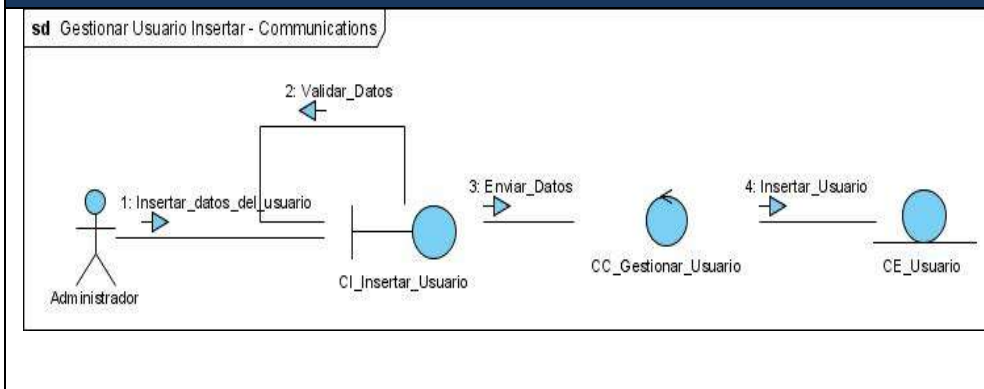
sd Gestionar Usuario Insertar - Communications

2: Validar_Datos

1: Insertar_datos_del_usuario

3: Enviar_Datos

4: Insertar_Usuario

Administrador

CI_Insertar_Usuario

CC_Gestionar_Usuario

CE_Usuario